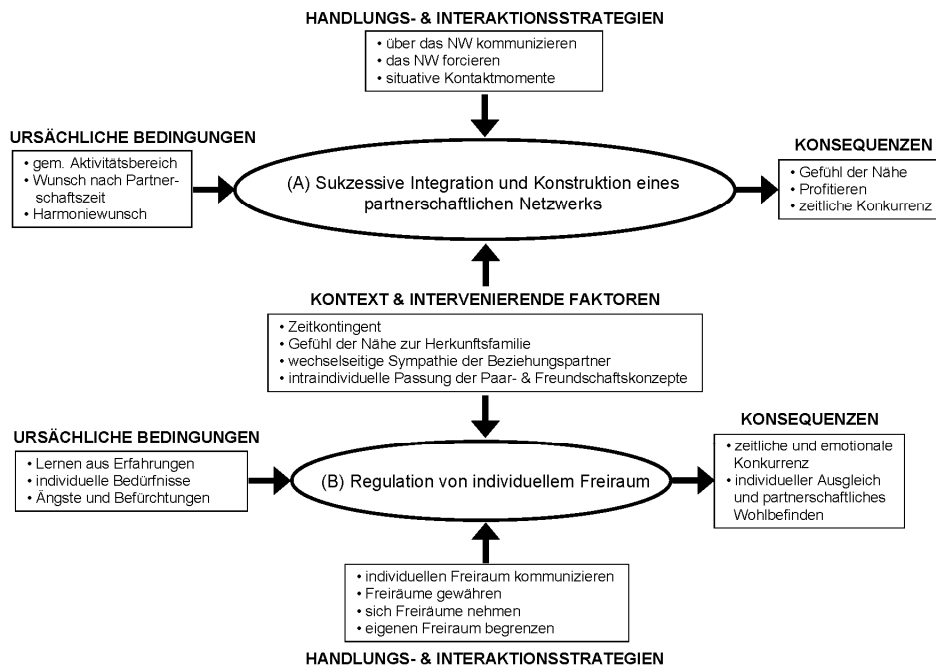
HANDLUNGS- & INTERAKTIONSSTRATEGIEN

• über das NW kommunizieren
• das NW forcieren
• situative Kontaktmomente

URSÄCHLICHE BEDINGUNGEN

• gem. Aktivitätsbereich
• Wunsch nach Partnerschaftszeit
• Harmoniewunsch

(A) Sukzessive Integration und Konstruktion eines partnerschaftlichen Netzwerks

KONSEQUENZEN

• Gefühl der Nähe
• Profitieren
• zeitliche Konkurrenz

KONTEXT & INTERVENIERENDE FAKTOREN

• Zeitkontingent
• Gefühl der Nähe zur Herkunftsfamilie
• wechselseitige Sympathie der Beziehungspartner
• intraindividuelle Passung der Paar- & Freundschaftskonzepte

URSÄCHLICHE BEDINGUNGEN

• Lernen aus Erfahrungen
• individuelle Bedürfnisse
• Ängste und Befürchtungen

(B) Regulation von individuellem Freiraum

KONSEQUENZEN

• zeitliche und emotionale Konkurrenz
• individueller Ausgleich und partnerschaftliches Wohlbefinden

• individuellen Freiraum kommunizieren
• Freiräume gewähren
• sich Freiräume nehmen
• eigenen Freiraum begrenzen

HANDLUNGS- & INTERAKTIONSSTRATEGIEN